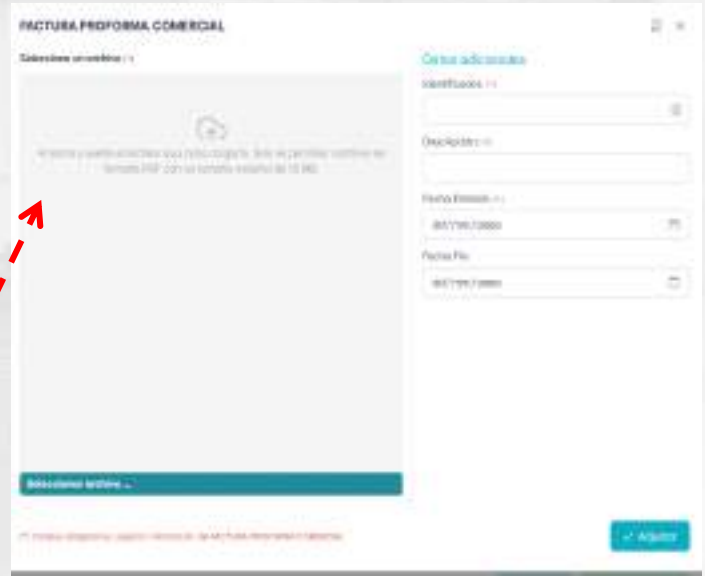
FACTURA PROFORMA COMERCIAL

Seleccione un archivo (*)

Arrastre y suelte el archivo aquí para cargarlo. Solo se permiten archivos en formato PDF con un tamaño máximo de 10 MB.

Seleccionar archivo

Datos adicionales

Identificador (*)

Descripción (*)

Fecha Emisión (*)

dd/mm/aaaa

Fecha Fin

dd/mm/aaaa

(*) Campos obligatorios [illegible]

✓ Adjuntar